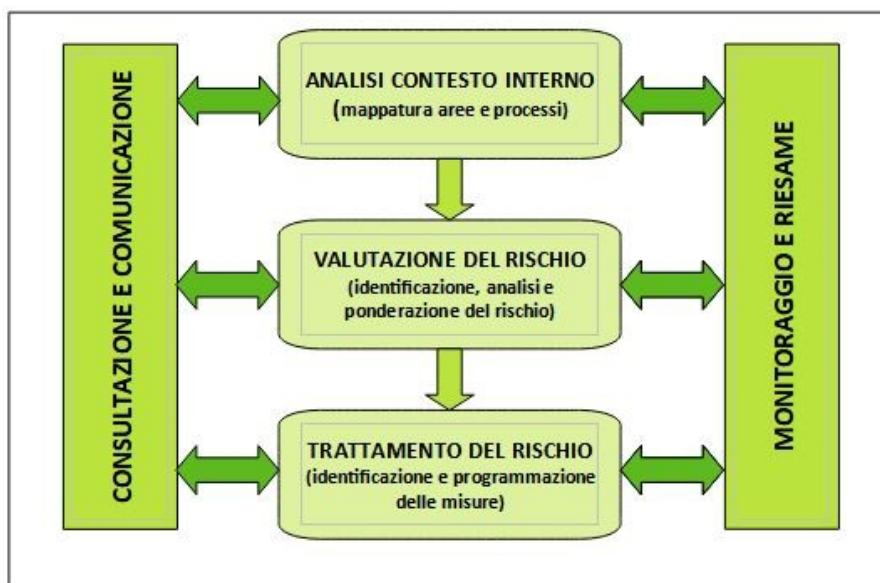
CONSULTAZIONE E COMUNICAZIONE

ANALISI CONTESTO INTERNO
(mappatura aree e processi)

VALUTAZIONE DEL RISCHIO
(identificazione, analisi e ponderazione del rischio)

TRATTAMENTO DEL RISCHIO
(identificazione e programmazione delle misure)

MONITORAGGIO E RIESAME